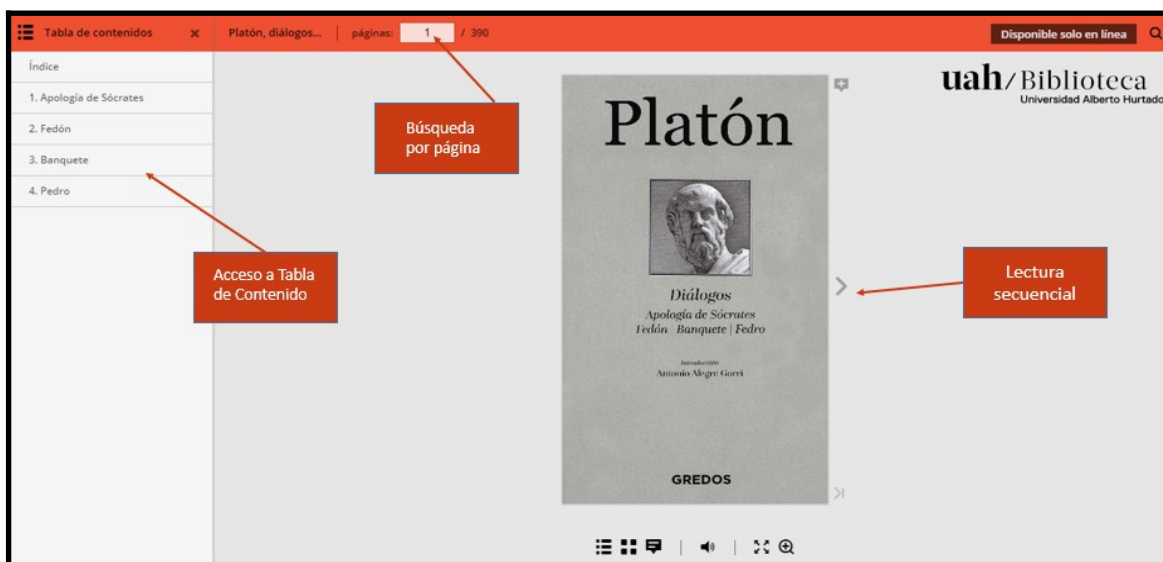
Tabla de contenidos ×

Platón, diálogos... | páginas: 1 / 390

Disponible solo en línea

Índice

1. Apología de Sócrates

2. Fedón

3. Banquete

4. Pedro

Búsqueda por página

uah/Biblioteca
Universidad Alberto Hurtado

Platón

Diálogos
Apología de Sócrates
Fedón Banquete | Fedro

Introducción
Antonio Alegre Gorri

GREDOS

Acceso a Tabla de Contenido

Lectura secuencial